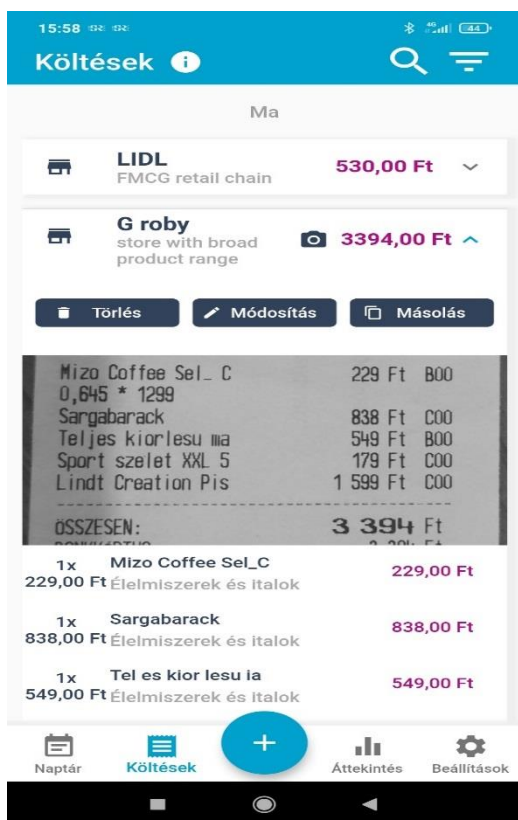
15:58

Költések

Ma

LIDL
FMCG retail chain
530,00 Ft

G roby
store with broad product range
3394,00 Ft

Törlés
Módosítás
Másolás

Mizo Coffee Sel_ C 229 Ft B00
0,645 * 1299
Sargabarack 838 Ft C00
Teljes kiorlesu ma 549 Ft B00
Sport szelet XXL 5 179 Ft C00
Lindt Creation Pis 1 599 Ft C00

ÖSSZESEN: 3 394 Ft
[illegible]

1x
229,00 Ft
Mizo Coffee Sel_C
Élelmiszerek és italok
229,00 Ft

1x
838,00 Ft
Sargabarack
Élelmiszerek és italok
838,00 Ft

1x
549,00 Ft
Tel es kior lesu ia
Élelmiszerek és italok
549,00 Ft

Naptár
Költések
+
Áttekintés
Beállítások